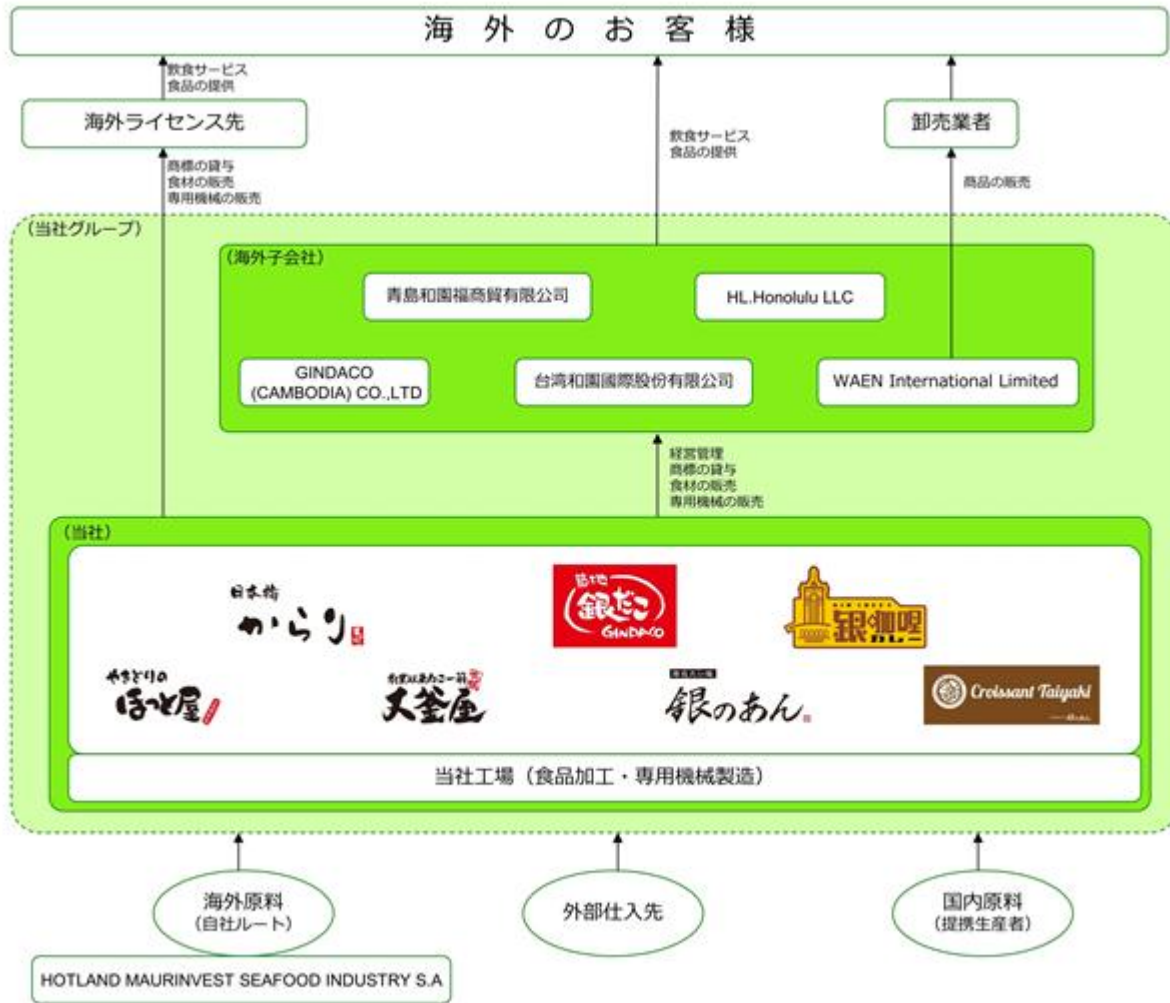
海外のお客様

飲食サービス
食品の提供

海外ライセンス先

商標の貸与
食材の販売
専用機械の販売

飲食サービス
食品の提供

卸売業者

商品の販売

（当社グループ）

（海外子会社）

青島和園福商貿有限公司

HL.Honolulu LLC

GINDACO (CAMBODIA) CO.,LTD

台湾和園國際股份有限公司

WAEN International Limited

経営管理
商標の貸与
食材の販売
専用機械の販売

（当社）

日本橋 からり

築地 銀だこ GINDACO

銀珈琲

やきとりの ほっと屋

天釜屋

銀のあん

Croissant Taiyaki

当社工場（食品加工・専用機械製造）

海外原料 (自社ルート)

外部仕入先

国内原料 (提携生産者)

HOTLAND MAURINVEST SEAFOOD INDUSTRY S.A